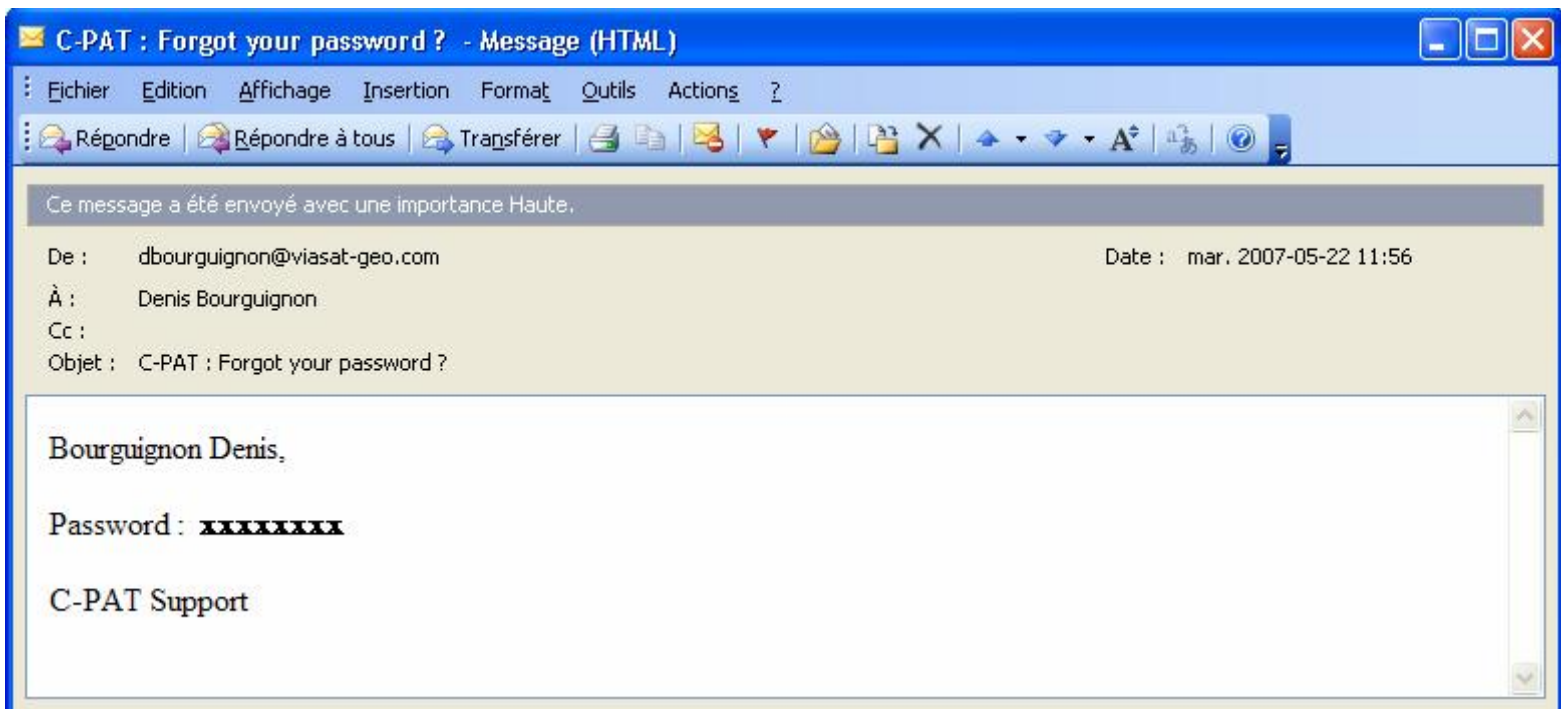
C-PAT : Forgot your password ? - Message (HTML)

Fichier Edition Affichage Insertion Format Outils Actions ?

Répondre | Répondre à tous | Transférer

Ce message a été envoyé avec une importance Haute.

De : dbourguignon@viasat-geo.com

Date : mar. 2007-05-22 11:56

À : Denis Bourguignon

Cc :

Objet : C-PAT : Forgot your password ?

Bourguignon Denis,

Password : **xxxxxxxx**

C-PAT Support